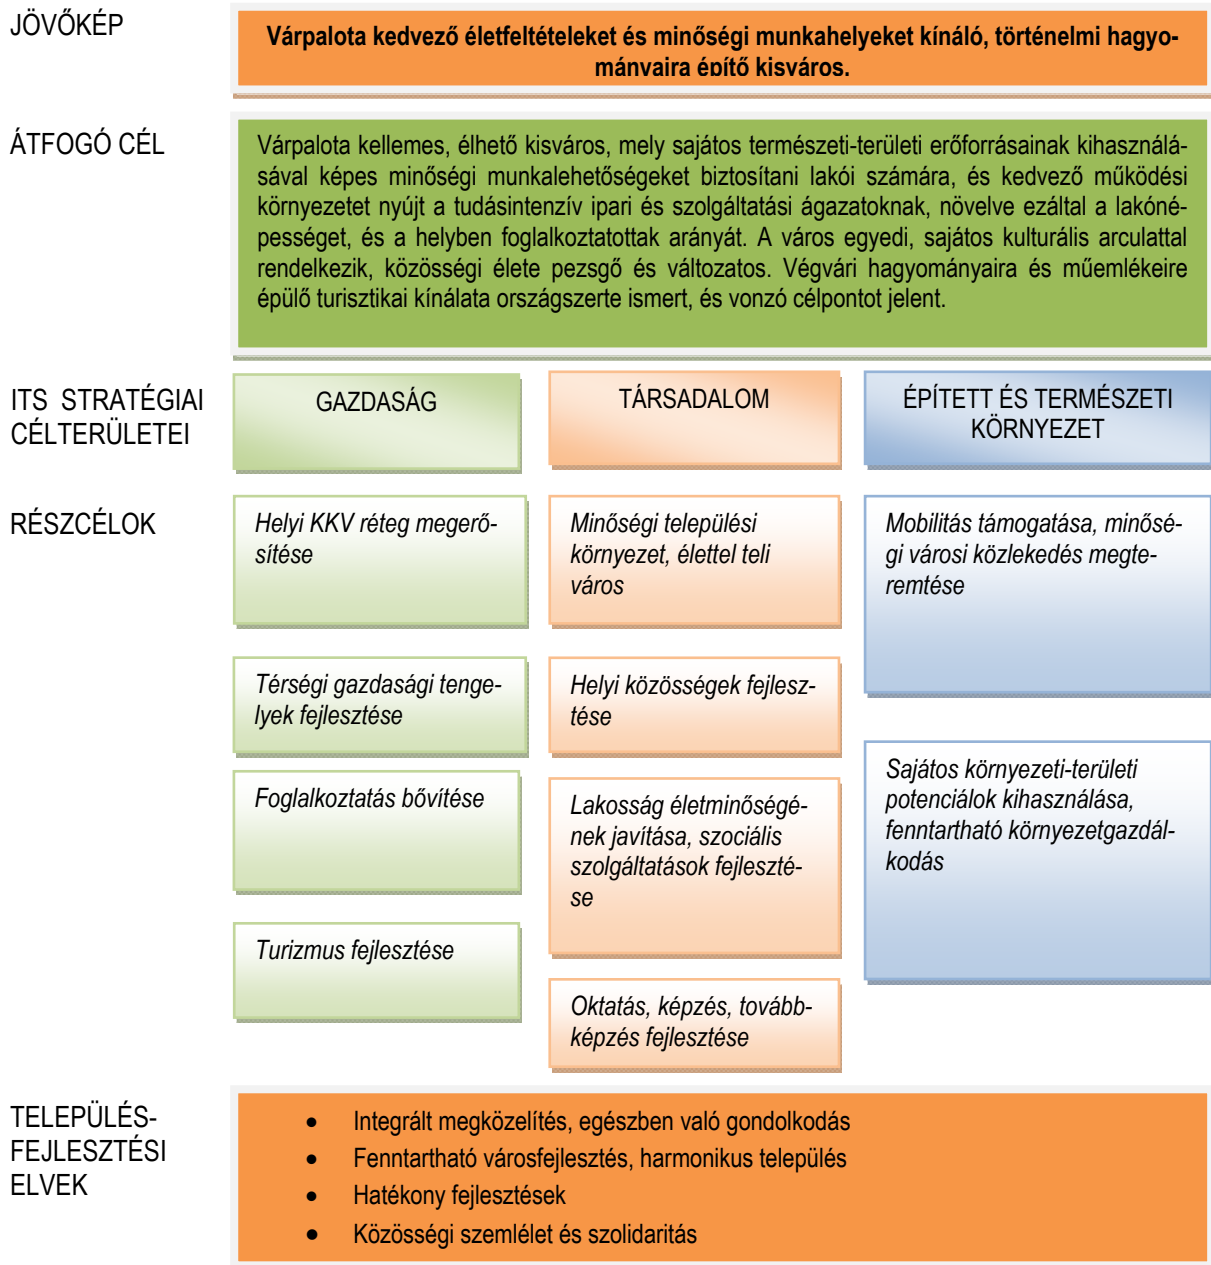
JÖVŐKÉP

Várpalota kedvező életfeltételeket és minőségi munkahelyeket kínáló, történelmi hagyományaira építő kisváros.

ÁTFOGÓ CÉL

Várpalota kellemes, élhető kisváros, mely sajátos természeti-területi erőforrásainak kihasználásával képes minőségi munkalehetőségeket biztosítani lakói számára, és kedvező működési környezetet nyújt a tudásintenzív ipari és szolgáltatási ágazatoknak, növelve ezáltal a lakónépességet, és a helyben foglalkoztatottak arányát. A város egyedi, sajátos kulturális arculattal rendelkezik, közösségi élete pezsgő és változatos. Végvári hagyományaira és műemlékeire épülő turisztikai kínálata országszerte ismert, és vonzó célpontot jelent.

ITS STRATÉGIAI CÉLTERÜLETEI

GAZDASÁG

TÁRSADALOM

ÉPÍTETT ÉS TERMÉSZETI KÖRNYEZET

RÉSZCÉLOK

Helyi KKV réteg megerősítése

Térségi gazdasági tengelyek fejlesztése

Foglalkoztatás bővítése

Turizmus fejlesztése

Minőségi települési környezet, élettel teli város

Helyi közösségek fejlesztése

Lakosság életminőségének javítása, szociális szolgáltatások fejlesztése

Oktatás, képzés, továbbképzés fejlesztése

Mobilitás támogatása, minőségi városi közlekedés megteremtése

Sajátos környezeti-területi potenciálok kihasználása, fenntartható környezetgazdálkodás

TELEPÜLÉSFEJLESZTÉSI ELVEK

• Integrált megközelítés, egészben való gondolkodás
• Fenntartható városfejlesztés, harmonikus település
• Hatékony fejlesztések
• Közösségi szemlélet és szolidaritás